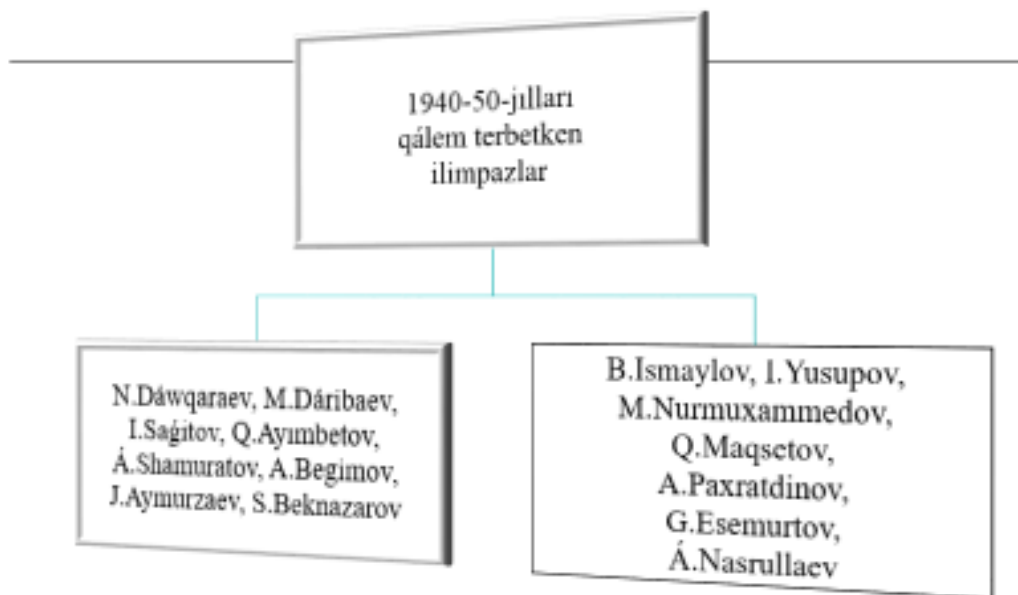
1940-50-jılları qálem terbetken ilimpazlar

N.Dáwqaraev, M.Dáribaev, I.Saǵitov, Q.Ayımbetov, Á.Shamuratov, A.Begimov, J.Aymurzaev, S.Beknazarov

B.Ismaylov, I.Yusupov, M.Nurmuxammedov, Q.Maqsetov, A.Paxratdinov, G.Esemurtov, Á.Nasrullaev